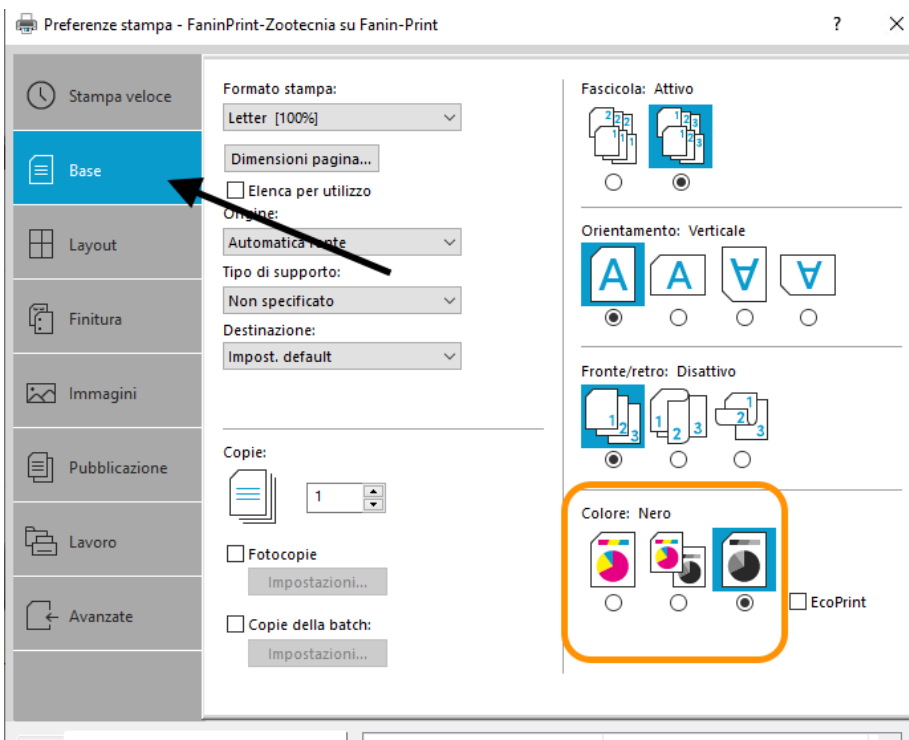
Preferenze stampa - FaninPrint-Zootecnia su Fanin-Print

?

Stampa veloce

Base

Layout

Finitura

Immagini

Pubblicazione

Lavoro

Avanzate

Formato stampa:

Letter [100%]

Dimensioni pagina...

Elenca per utilizzo

Origine:

Automatica fonte

Tipo di supporto:

Non specificato

Destinazione:

Impost. default

Copie:

1

Fotocopie

Impostazioni...

Copie della batch:

Impostazioni...

Fascicola: Attivo

Orientamento: Verticale

Fronte/retro: Disattivo

Colore: Nero

EcoPrint